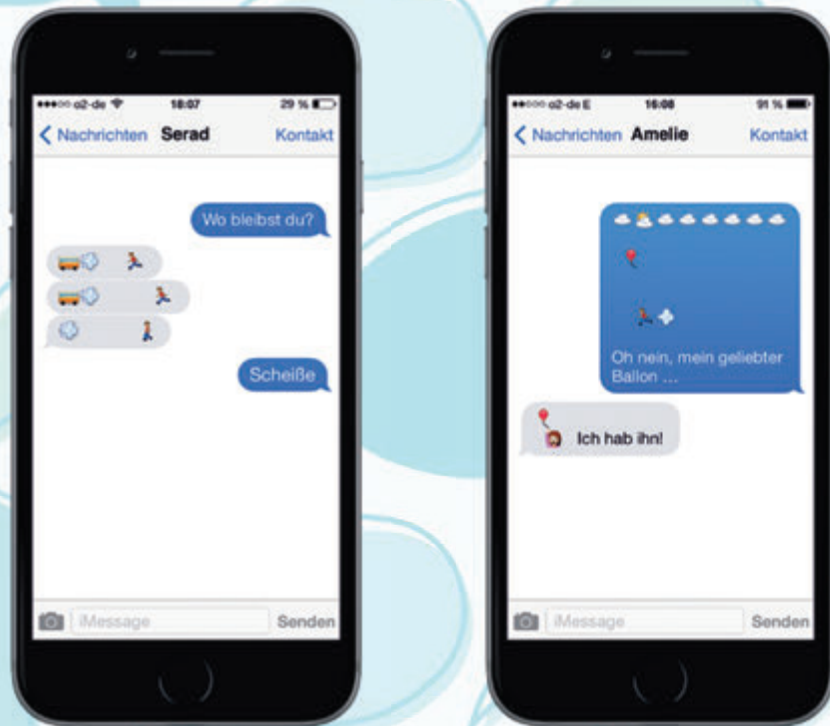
●●●○○ o2-de 18:07 29 %

Nachrichten Serad Kontakt

Wo bleibst du?

Scheiße

iMessage Senden

●●○○○ o2-de E 16:08 91 %

Nachrichten Amelie Kontakt

Oh nein, mein geliebter Ballon …

Ich hab ihn!

iMessage Senden